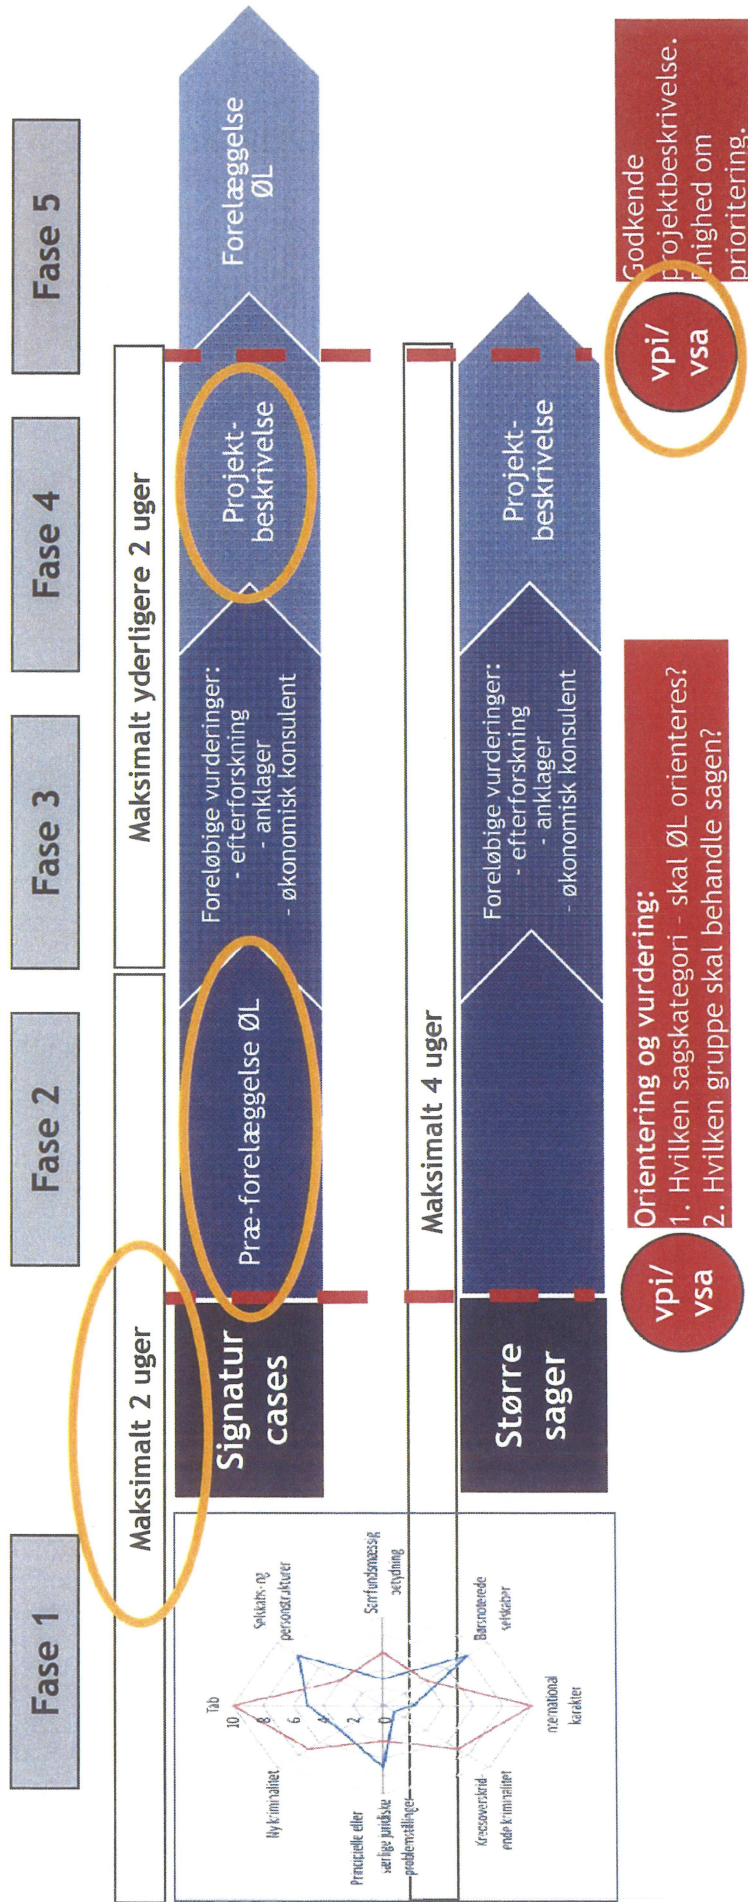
Fase 1

Fase 2

Fase 3

Fase 4

Fase 5

Maksimalt 2 uger

Maksimalt yderligere 2 uger

Maksimalt 4 uger

Tab

10

8

6

4

2

0

Selskabs- og personstrukturer

Samfundsmæssig betydning

Børsnoterede selskaber

International karakter

Kræsoverskridende kriminalitet

Principielle eller særlige juridiske problemstillinger

Nykriminalitet

Signatur cases

Præ-forelæggelse ØL

Foreløbige vurderinger: - efterforskning - anklager - økonomisk konsulent

Projekt-beskrivelse

Forelæggelse ØL

Større sager

Foreløbige vurderinger: - efterforskning - anklager - økonomisk konsulent

Projekt-beskrivelse

vpi/ vsa

Orientering og vurdering:
1. Hvilken sagskategori - skal ØL orienteres?
2. Hvilken gruppe skal behandle sagen?

vpi/ vsa

Godkende projektbeskrivelse. Enighed om prioritering.